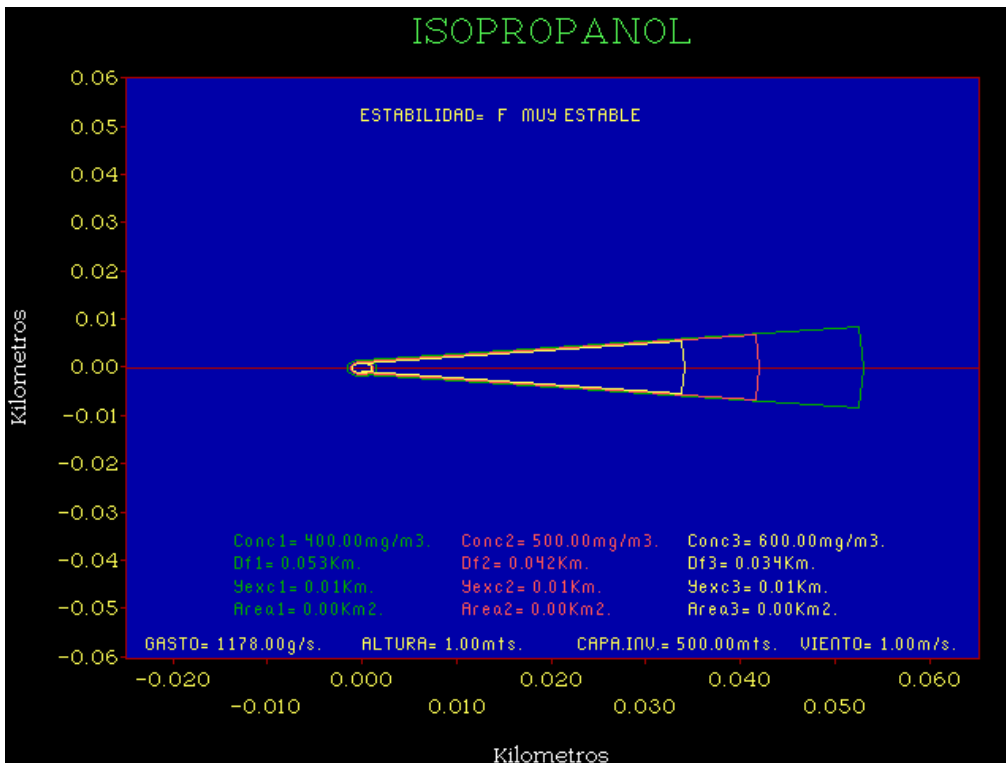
ISOPROPANOL

ESTABILIDAD= F MUY ESTABLE

0.06
0.05
0.04
0.03
0.02
0.01
0.00
−0.01
−0.02
−0.03
−0.04
−0.05
−0.06

Kilometros

Conc1= 400.00mg/m3.
Df1= 0.053Km.
Yexc1= 0.01Km.
Area1= 0.00Km2.

Conc2= 500.00mg/m3.
Df2= 0.042Km.
Yexc2= 0.01Km.
Area2= 0.00Km2.

Conc3= 600.00mg/m3.
Df3= 0.034Km.
Yexc3= 0.01Km.
Area3= 0.00Km2.

GASTO= 1178.00g/s. ALTURA= 1.00mts. CAPA.INV.= 500.00mts. VIENTO= 1.00m/s.

−0.020 0.000 0.020 0.040 0.060
−0.010 0.010 0.030 0.050

Kilometros